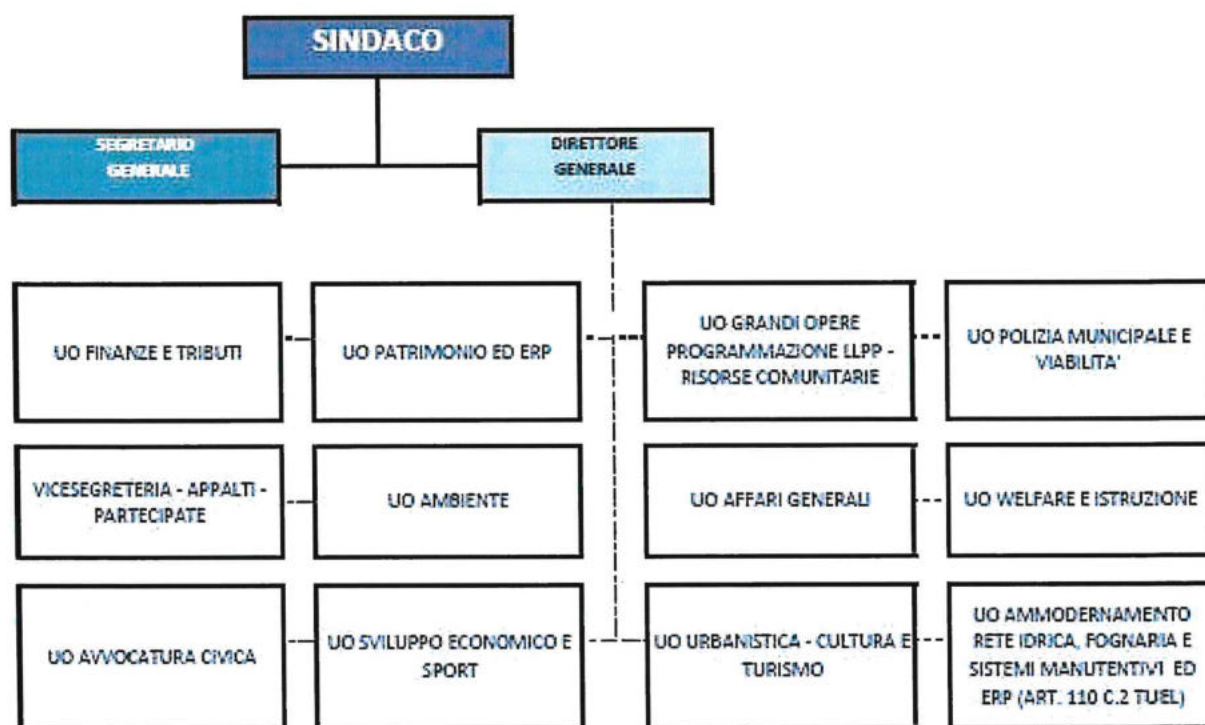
SINDACO

SEGRETARIO GENERALE

DIRETTORE GENERALE

UO FINANZE E TRIBUTI

UO PATRIMONIO ED ERP

UO GRANDI OPERE PROGRAMMAZIONE LLPP - RISORSE COMUNITARIE

UO POLIZIA MUNICIPALE E VIABILITA'

VICESEGRETERIA - APPALTI - PARTECIPATE

UO AMBIENTE

UO AFFARI GENERALI

UO WELFARE E ISTRUZIONE

UO AVVOCATURA CIVICA

UO SVILUPPO ECONOMICO E SPORT

UO URBANISTICA - CULTURA E TURISMO

UO AMMODERNAMENTO RETE IDRICA, FOGNARIA E SISTEMI MANUTENTIVI ED ERP (ART. 110 C.2 TUEL)